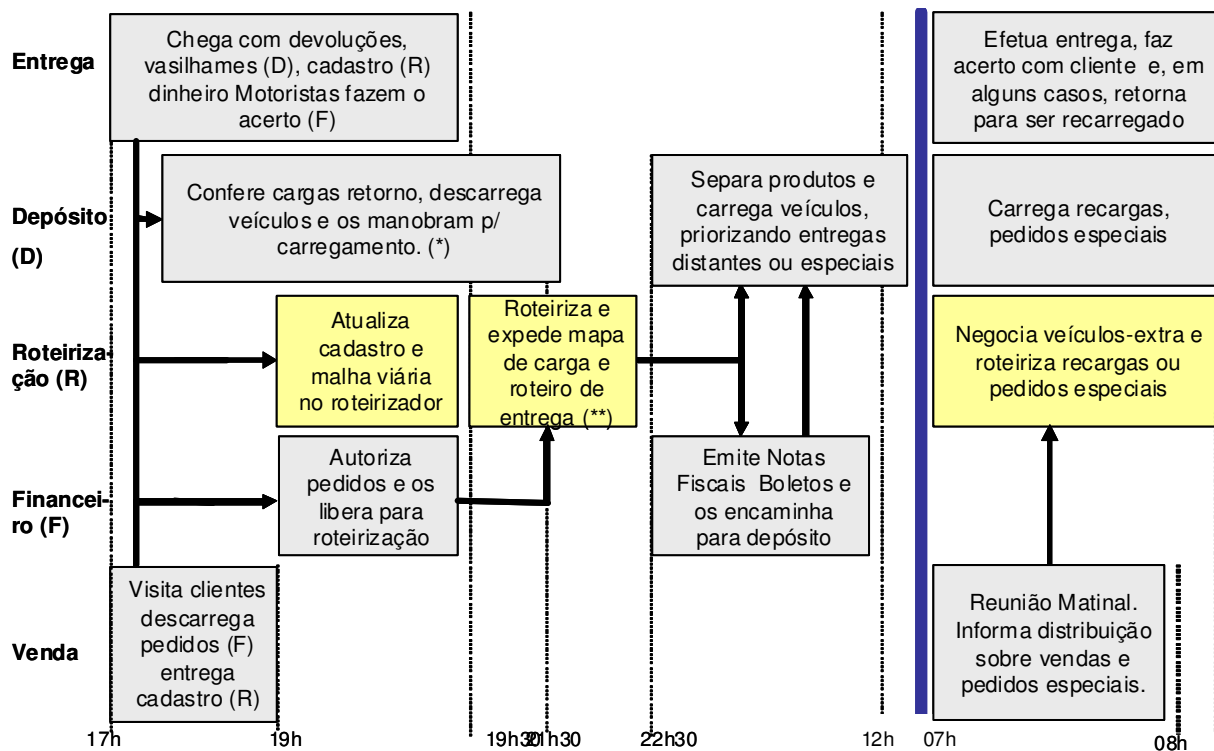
Entrega

Chega com devoluções, vasilhames (D), cadastro (R) dinheiro Motoristas fazem o acerto (F)

Efetua entrega, faz acerto com cliente e, em alguns casos, retorna para ser recarregado

Depósito

(D)

Confere cargas retorno, descarrega veículos e os manobram p/ carregamento. (*)

Separa produtos e carrega veículos, priorizando entregas distantes ou especiais

Carrega recargas, pedidos especiais

Roteirização (R)

Atualiza cadastro e malha viária no roteirizador

Roteiriza e expede mapa de carga e roteiro de entrega (**)

Negocia veículos-extra e roteiriza recargas ou pedidos especiais

Financeiro (F)

Autoriza pedidos e os libera para roteirização

Emite Notas Fiscais Boletos e os encaminha para depósito

Venda

Visita clientes descarrega pedidos (F) entrega cadastro (R)

Reunião Matinal. Informa distribuição sobre vendas e pedidos especiais.

17h

19h

19h30

21h30

22h30

12h

07h

08h